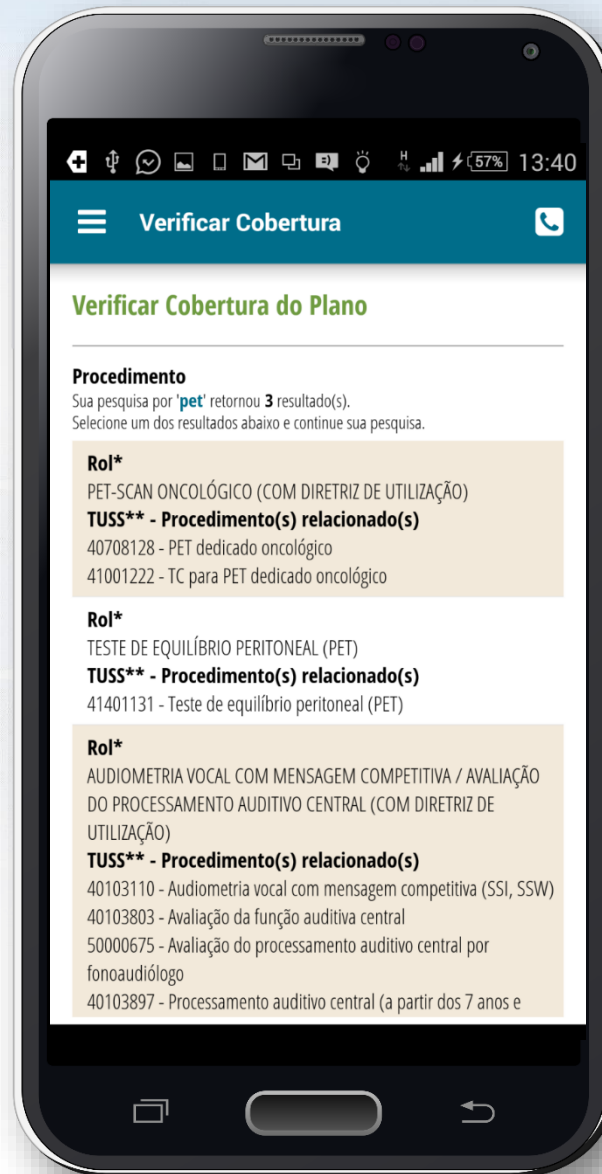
57% 13:40

Verificar Cobertura

Verificar Cobertura do Plano

Procedimento
Sua pesquisa por 'pet' retornou 3 resultado(s).
Selecione um dos resultados abaixo e continue sua pesquisa.

Rol*
PET-SCAN ONCOLÓGICO (COM DIRETRIZ DE UTILIZAÇÃO)
TUSS** - Procedimento(s) relacionado(s)
40708128 - PET dedicado oncológico
41001222 - TC para PET dedicado oncológico

Rol*
TESTE DE EQUILÍBRIO PERITONEAL (PET)
TUSS** - Procedimento(s) relacionado(s)
41401131 - Teste de equilíbrio peritoneal (PET)

Rol*
AUDIOMETRIA VOCAL COM MENSAGEM COMPETITIVA / AVALIAÇÃO DO PROCESSAMENTO AUDITIVO CENTRAL (COM DIRETRIZ DE UTILIZAÇÃO)
TUSS** - Procedimento(s) relacionado(s)
40103110 - Audiometria vocal com mensagem competitiva (SSI, SSW)
40103803 - Avaliação da função auditiva central
50000675 - Avaliação do processamento auditivo central por fonoaudiólogo
40103897 - Processamento auditivo central (a partir dos 7 anos e